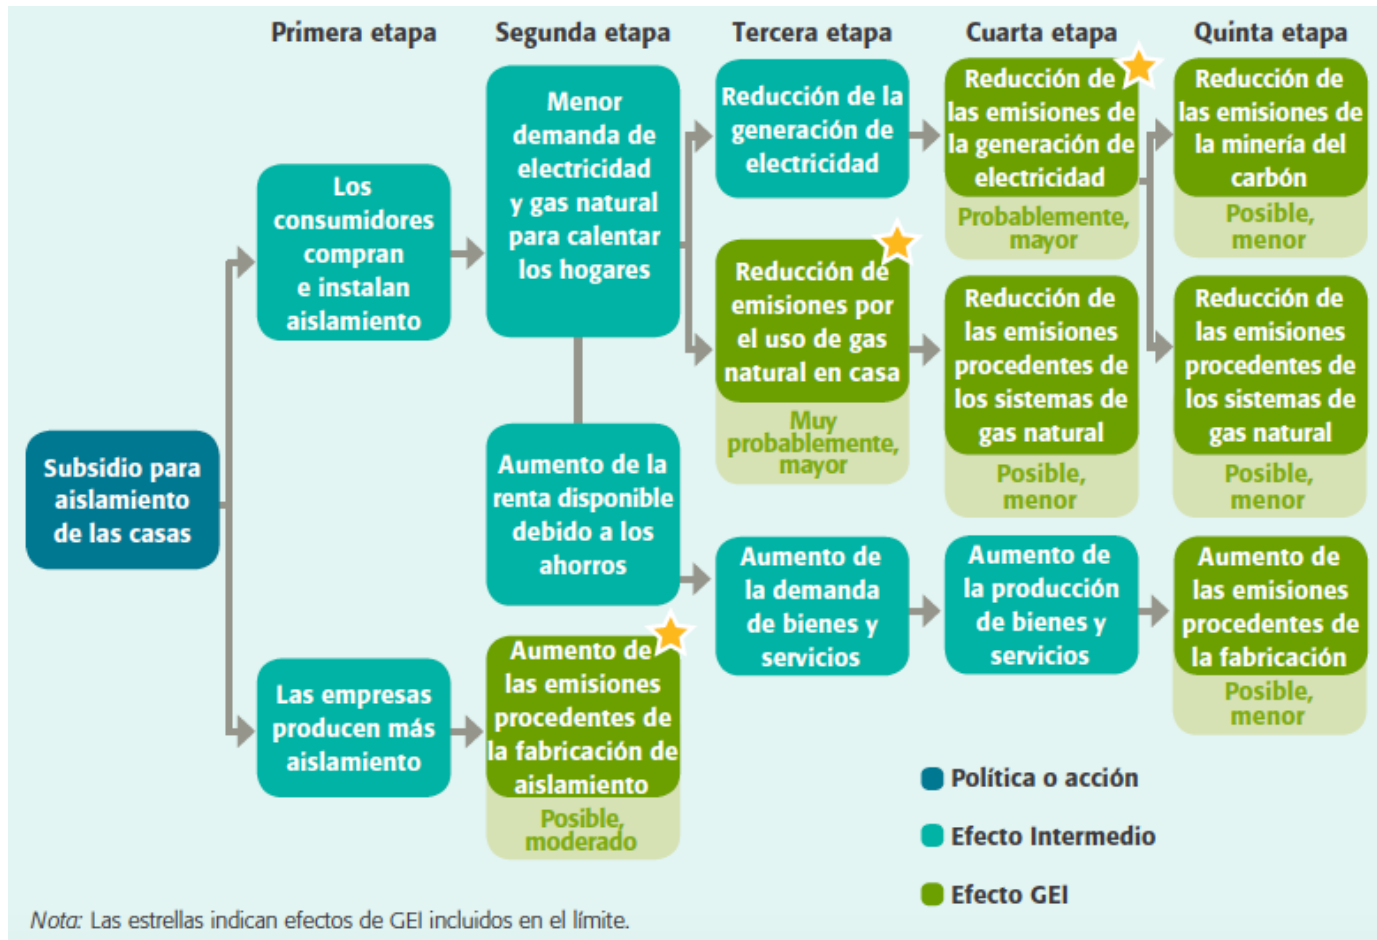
Primera etapa

Segunda etapa

Tercera etapa

Cuarta etapa

Quinta etapa

Subsidio para aislamiento de las casas

Los consumidores compran e instalan aislamiento

Las empresas producen más aislamiento

Menor demanda de electricidad y gas natural para calentar los hogares

Aumento de la renta disponible debido a los ahorros

Aumento de las emisiones procedentes de la fabricación de aislamiento

Posible, moderado

Reducción de la generación de electricidad

Reducción de emisiones por el uso de gas natural en casa

Muy probablemente, mayor

Aumento de la demanda de bienes y servicios

Reducción de las emisiones de la generación de electricidad

Probablemente, mayor

Reducción de las emisiones procedentes de los sistemas de gas natural

Posible, menor

Aumento de la producción de bienes y servicios

Reducción de las emisiones de la minería del carbón

Posible, menor

Reducción de las emisiones procedentes de los sistemas de gas natural

Posible, menor

Aumento de las emisiones procedentes de la fabricación

Posible, menor

Política o acción

Efecto Intermedio

Efecto GEI

Nota: Las estrellas indican efectos de GEI incluidos en el límite.